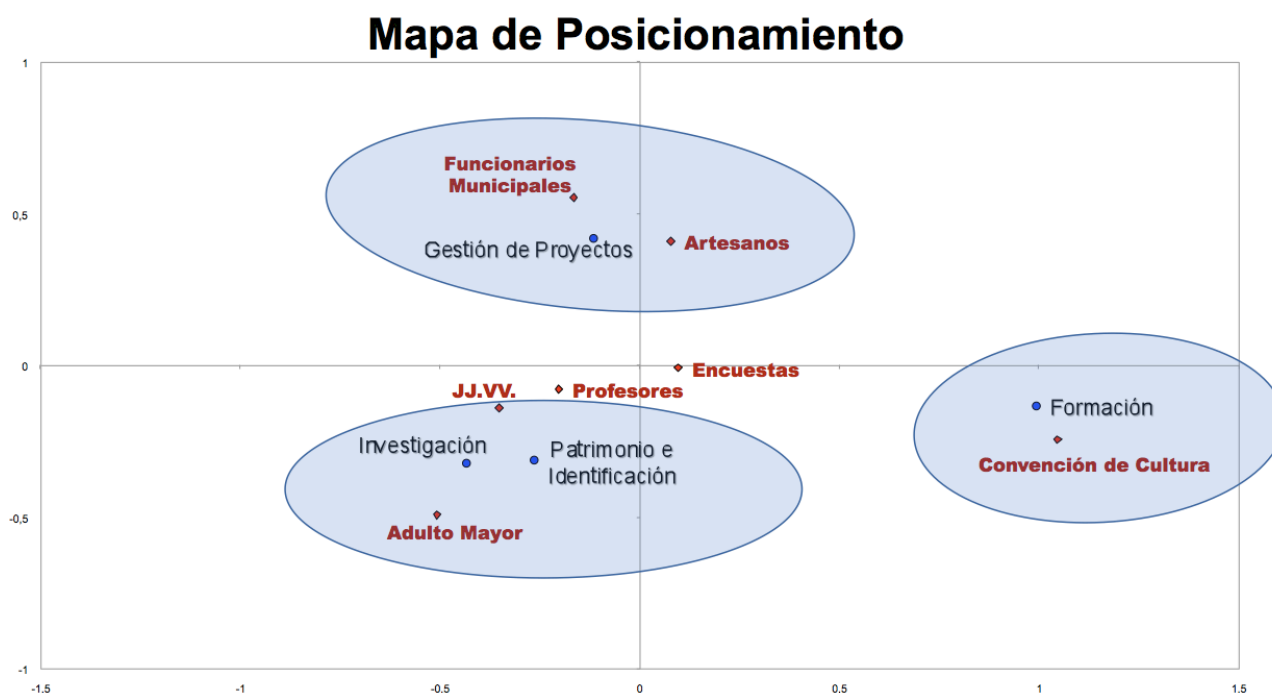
Mapa de Posicionamiento

1
0,5
0
-0,5
-1

-1,5
-1
-0,5
0
0,5
1
1,5

Funcionarios Municipales
Gestión de Proyectos
Artesanos
Encuestas
JJ.VV.
Profesores
Investigación
Patrimonio e Identificación
Adulto Mayor
Formación
Convención de Cultura